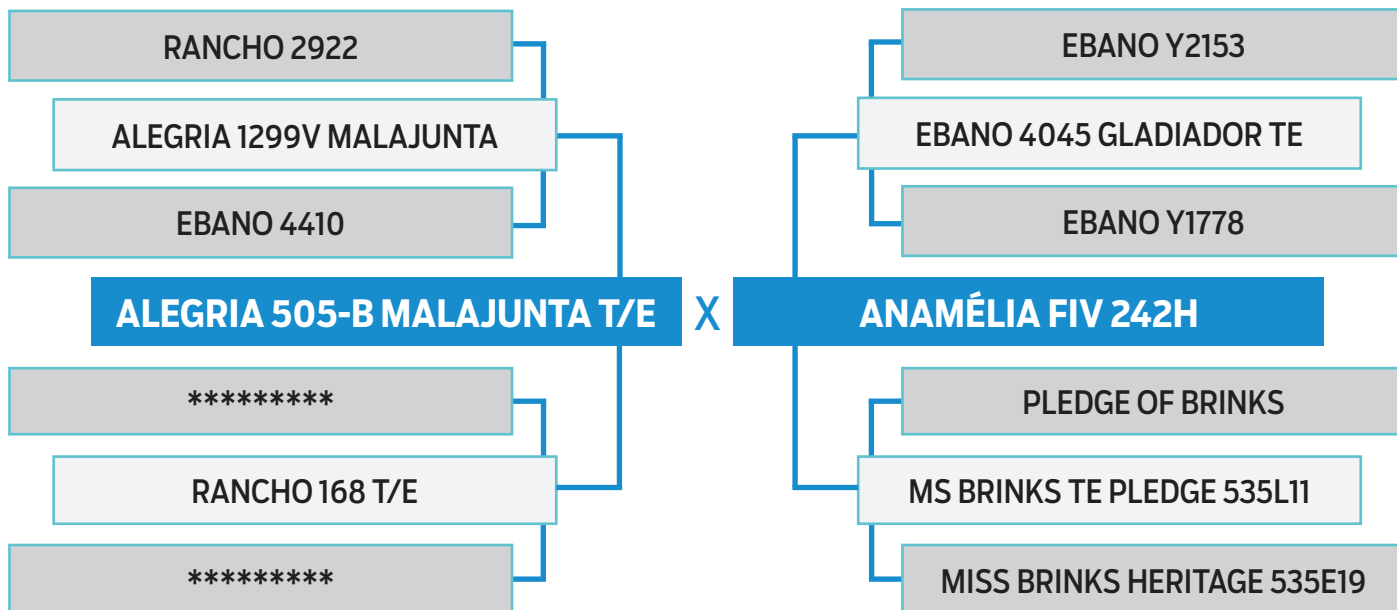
RANCHO 2922

ALEGRIA 1299V MALAJUNTA

EBANO 4410

ALEGRIA 505-B MALAJUNTA T/E

*********

RANCHO 168 T/E

*********

X

EBANO Y2153

EBANO 4045 GLADIADOR TE

EBANO Y1778

ANAMÉLIA FIV 242H

PLEDGE OF BRINKS

MS BRINKS TE PLEDGE 535L11

MISS BRINKS HERITAGE 535E19